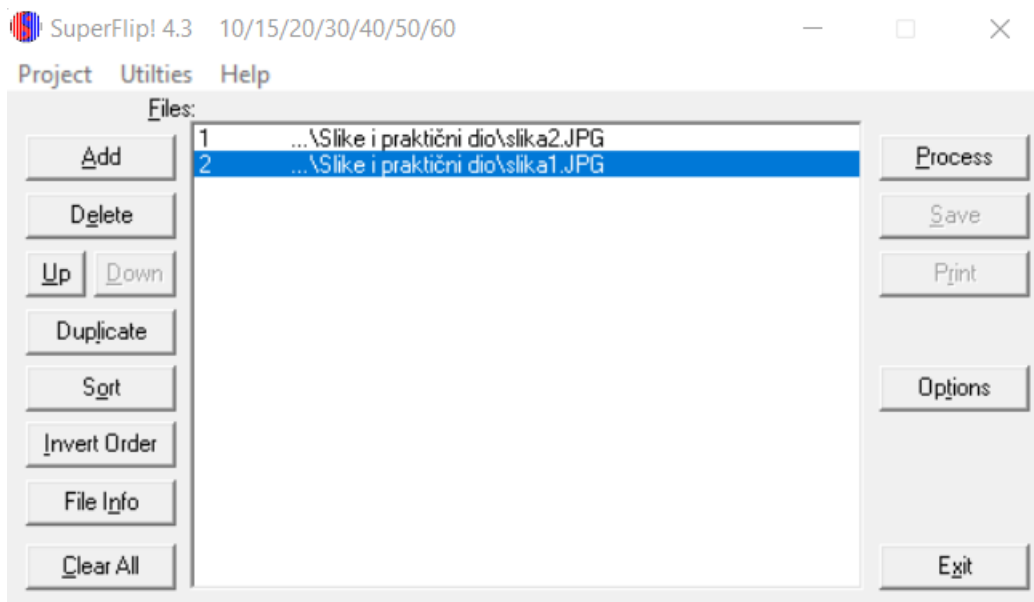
SuperFlip! 4.3 10/15/20/30/40/50/60

Project Utilties Help

Files:

| | |
|---|---|
| 1 | ...\Slike i praktični dio\slika2.JPG |
| 2 | ...\Slike i praktični dio\slika1.JPG |

Add
Delete
Up
Down
Duplicate
Sort
Invert Order
File Info
Clear All

Process
Save
Print
Options
Exit